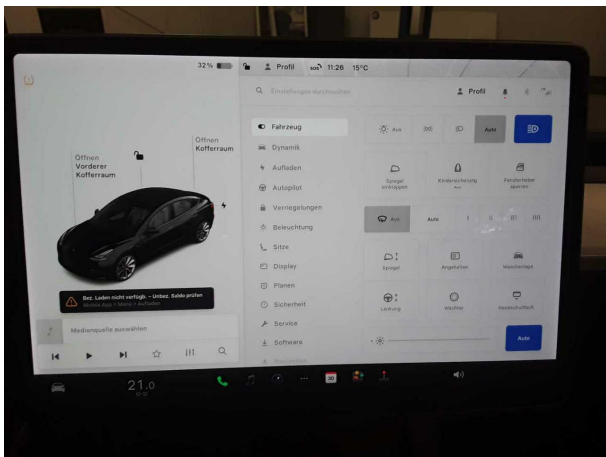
32 % Profil SOS 11:26 15°C

Öffnen Vorderer Kofferraum

Öffnen Kofferraum

Bez. Laden nicht verfügb. – Unbez. Saldo prüfen
Mobile App > Menü > Aufladen

Medienquelle auswählen

Einstellungen durchsuchen

Profil

Fahrzeug
Dynamik
Aufladen
Autopilot
Verriegelungen
Beleuchtung
Sitze
Display
Planen
Sicherheit
Service
Software

Aus
Auto

Spiegel einklappen
Kindersicherung
Fensterheber sperren

Aus
Auto
I
II
III
IIII

Spiegel
Angehalten
Waschanlage

Lenkung
Wischer
Handschuhfach

Auto

21.0